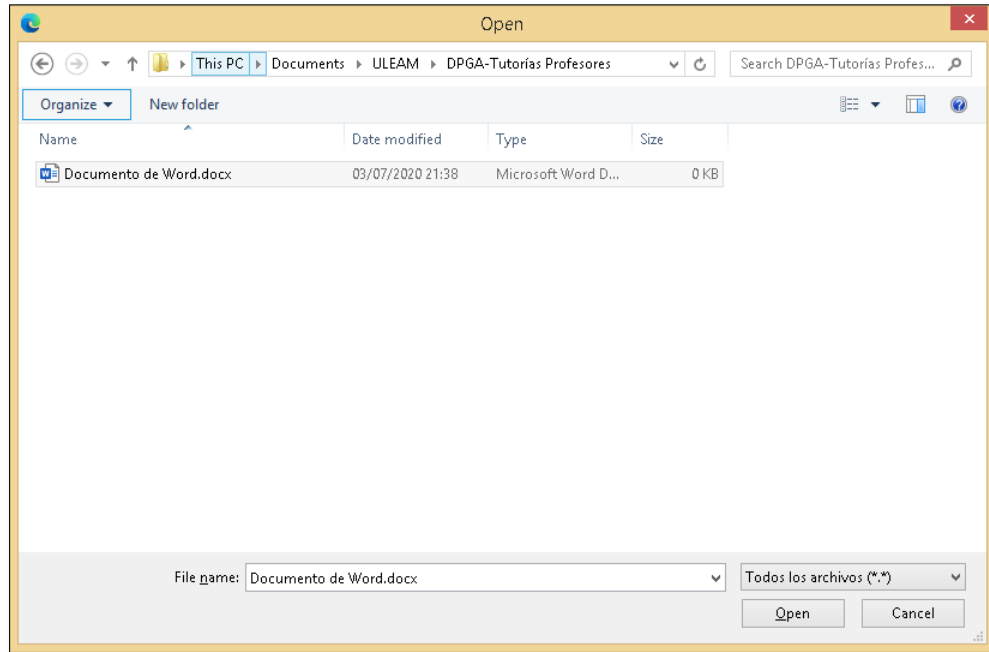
Open

This PC > Documents > ULEAM > DPGA-Tutorías Profesores

Search DPGA-Tutorías Profes...

Organize ▾ New folder

| Name | Date modified | Type | Size |
|---|---|---|---|
| Documento de Word.docx | 03/07/2020 21:38 | Microsoft Word D... | 0 KB |

File name: Documento de Word.docx

Todos los archivos (*.*)

Open Cancel